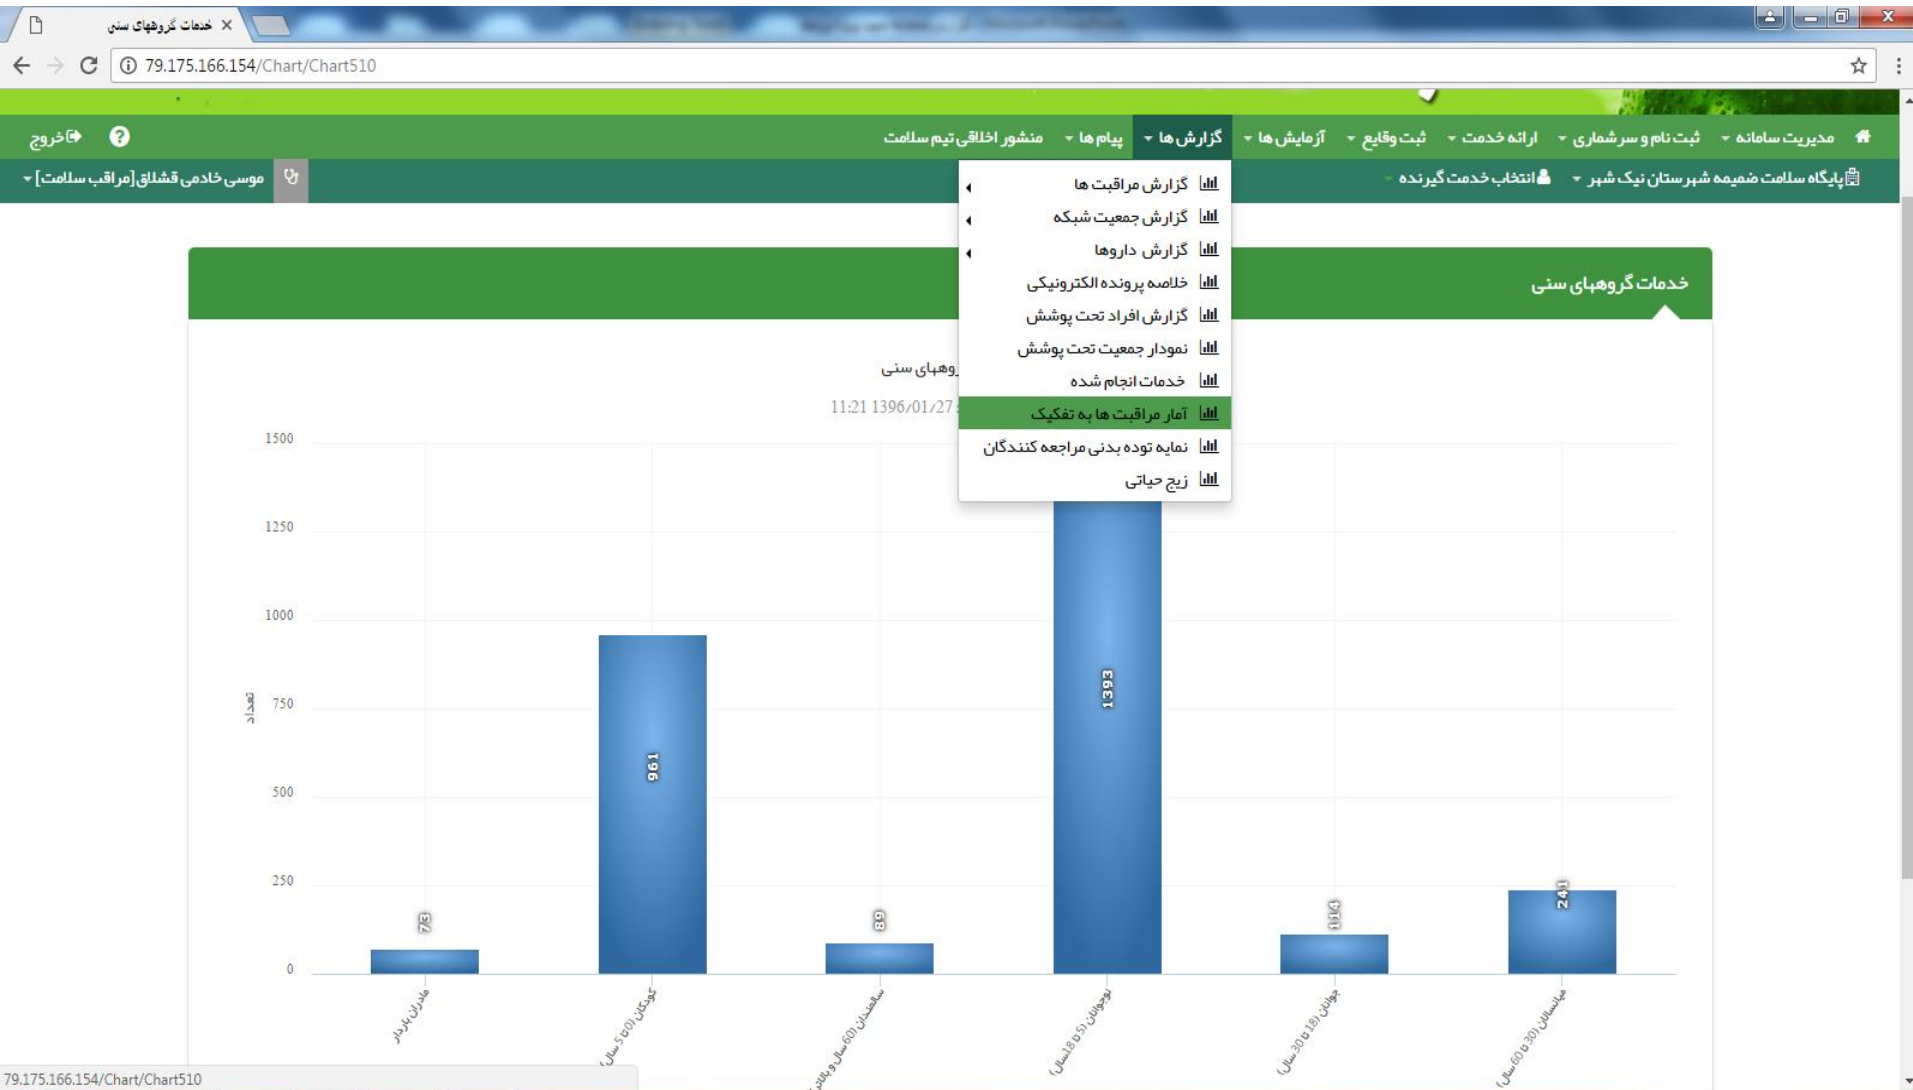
خدمات گروهای سنی

79.175.166.154/Chart/Chart510

مدیریت سامانه ثبت نام و سرشماری ارائه خدمت ثبت وقایع آزمایش ها گزارش ها پیام ها منشور اخلاقی تیم سلامت خروج

پایگاه سلامت ضمیمه شهرستان نیک شهر انتخاب خدمت گیرنده موسی خادمی قشلاق[مراقب سلامت]

گزارش مراقبت ها
گزارش جمعیت شبکه
گزارش داروها
خلاصه پرونده الکترونیکی
گزارش افراد تحت پوشش
نمودار جمعیت تحت پوشش
خدمات انجام شده
آمار مراقبت ها به تفکیک
نمایه توده بدنی مراجعه کنندگان
زیج حیاتی

خدمات گروهای سنی

روهای سنی
11:21 1396/01/27

1500
1250
1000
750
500
250
0

تعداد

73
961
89
1393
114
241

مادران باردار
کودکان (0 تا 5 سال)
سالمندان (60 سال و بالاتر)
نوجوانان (5 تا 18 سال)
جوانان (18 تا 30 سال)
میانسالان (30 تا 60 سال)

79.175.166.154/Chart/Chart510